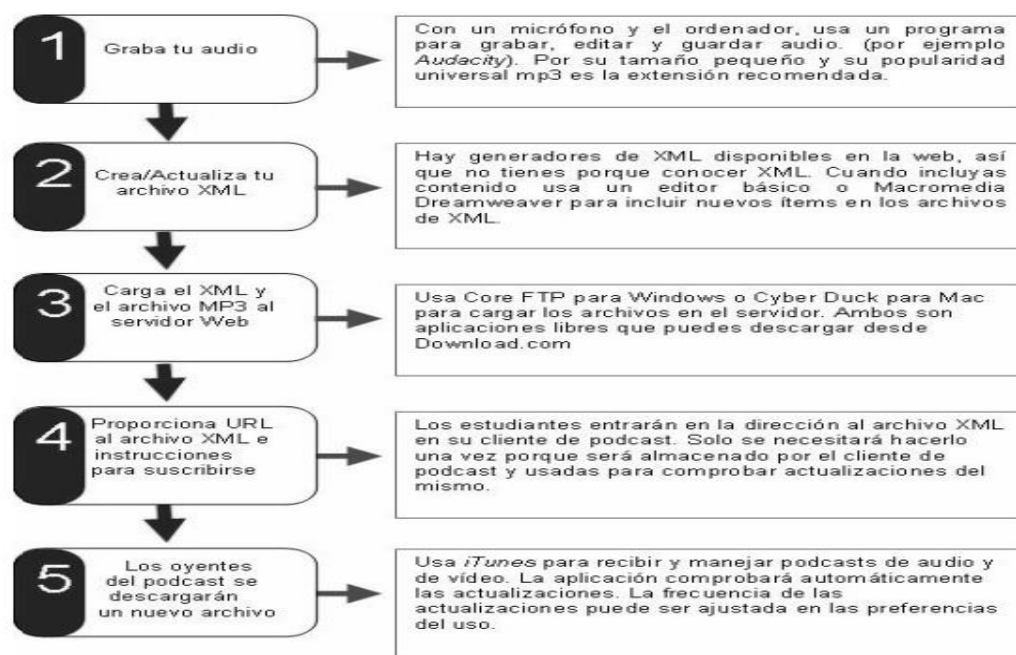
1

Graba tu audio

Con un micrófono y el ordenador, usa un programa para grabar, editar y guardar audio. (por ejemplo *Audacity*). Por su tamaño pequeño y su popularidad universal mp3 es la extensión recomendada.

2

Crea/Actualiza tu archivo XML

Hay generadores de XML disponibles en la web, así que no tienes porque conocer XML. Cuando incluyas contenido usa un editor básico o Macromedia Dreamweaver para incluir nuevos ítems en los archivos de XML.

3

Carga el XML y el archivo MP3 al servidor Web

Usa Core FTP para Windows o Cyber Duck para Mac para cargar los archivos en el servidor. Ambos son aplicaciones libres que puedes descargar desde Download.com

4

Proporciona URL al archivo XML e instrucciones para suscribirse

Los estudiantes entrarán en la dirección al archivo XML en su cliente de podcast. Solo se necesitará hacerlo una vez porque será almacenado por el cliente de podcast y usadas para comprobar actualizaciones del mismo.

5

Los oyentes del podcast se descargarán un nuevo archivo

Usa *iTunes* para recibir y manejar podcasts de audio y de vídeo. La aplicación comprobará automáticamente las actualizaciones. La frecuencia de las actualizaciones puede ser ajustada en las preferencias del uso.